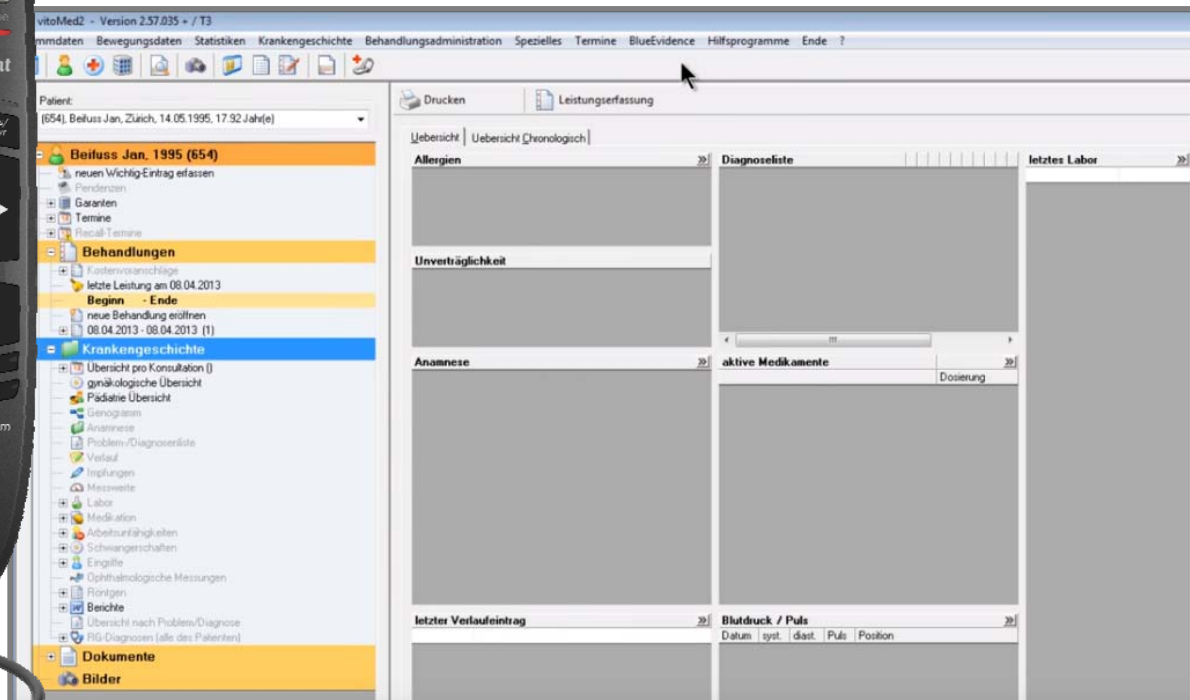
vitoMed2 - Version 2.57.035 + / T3

mmdaten Bewegungsdaten Statistiken Krankengeschichte Behandlungsadministration Spezielles Termine BlueEvidence Hilfsprogramme Ende ?

Patient:
(654), Beifuss Jan, Zürich, 14.05.1995, 17.92 Jahr(e)

Beifuss Jan, 1995 (654)
neuen Wichtig-Eintrag erfassen
Pendenzen
Garanten
Termine
Recall-Termine

Behandlungen
Kostenvoranschläge
letzte Leistung am 08.04.2013
Beginn - Ende
neue Behandlung eröffnen
08.04.2013 - 08.04.2013 (1)

Krankengeschichte
Übersicht pro Konsultation ()
gynäkologische Übersicht
Pädiatrie Übersicht
Genogramm
Anamnese
Problem-/Diagnosenliste
Verlauf
Impfungen
Messwerte
Labor
Medikation
Arbeitsunfähigkeiten
Schwangerschaften
Eingriffe
Ophthalmologische Messungen
Röntgen
Berichte
Übersicht nach Problem/Diagnose
RG-Diagnosen (alle des Patienten)

Dokumente
Bilder

Drucken
Leistungserfassung

Uebersicht
Uebersicht Chronologisch

Allergien
Diagnoseliste
letztes Labor
Unverträglichkeit
Anamnese
aktive Medikamente
Dosierung
letzter Verlaufeintrag
Blutdruck / Puls
Datum
syst.
diast.
Puls
Position